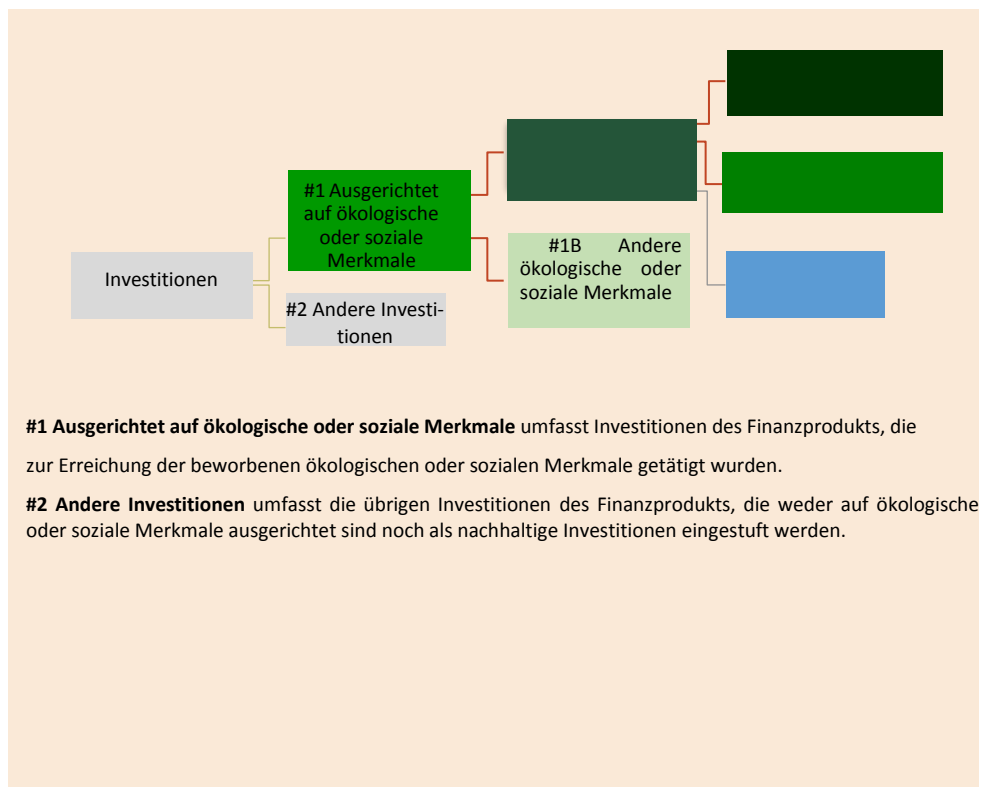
Investitionen

#1 Ausgerichtet auf ökologische oder soziale Merkmale

#2 Andere Investitionen

#1B Andere ökologische oder soziale Merkmale

**#1 Ausgerichtet auf ökologische oder soziale Merkmale** umfasst Investitionen des Finanzprodukts, die

zur Erreichung der beworbenen ökologischen oder sozialen Merkmale getätigt wurden.

**#2 Andere Investitionen** umfasst die übrigen Investitionen des Finanzprodukts, die weder auf ökologische oder soziale Merkmale ausgerichtet sind noch als nachhaltige Investitionen eingestuft werden.